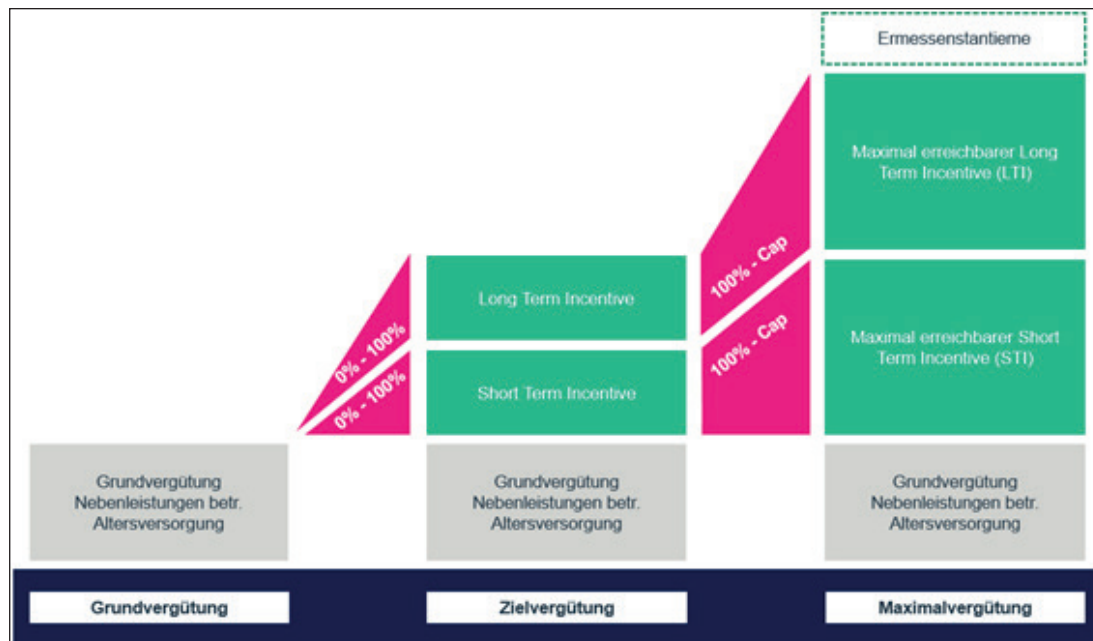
Ermessenstantieme

Maximal erreichbarer Long Term Incentive (LTI)

100% - Cap

Long Term Incentive

0% - 100%

Maximal erreichbarer Short Term Incentive (STI)

100% - Cap

0% - 100%

Short Term Incentive

Grundvergütung Nebenleistungen betr. Altersversorgung

Grundvergütung Nebenleistungen betr. Altersversorgung

Grundvergütung Nebenleistungen betr. Altersversorgung

Grundvergütung

Zielvergütung

Maximalvergütung